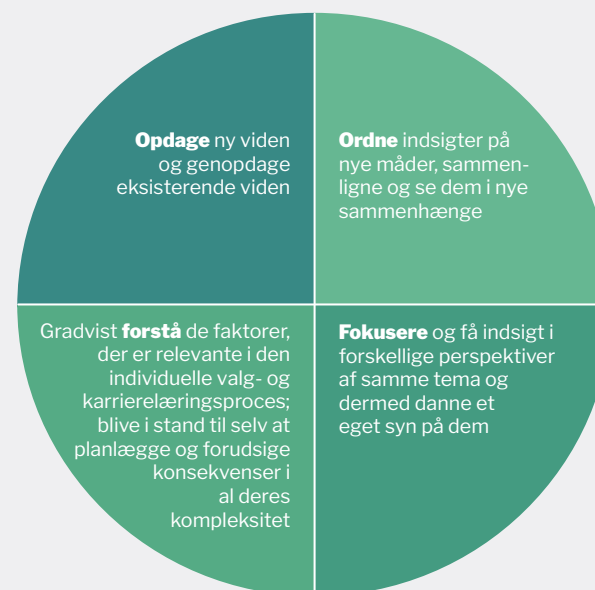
**Opdage** ny viden og genopdage eksisterende viden

**Ordne** indsigter på nye måder, sammenligne og se dem i nye sammenhænge

Gradvist **forstå** de faktorer, der er relevante i den individuelle valg- og karrierelæringsproces; blive i stand til selv at planlægge og forudsige konsekvenser i al deres kompleksitet

**Fokusere** og få indsigt i forskellige perspektiver af samme tema og dermed danne et eget syn på dem